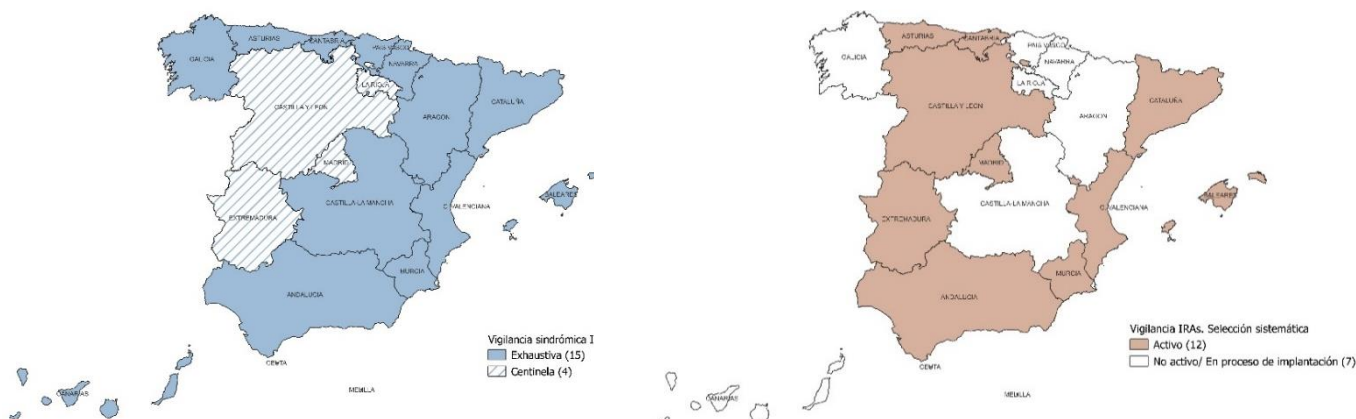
ASTURIAS
CANTABRIA
PAIS VASCO
GALICIA
NAVARRA
LA RIOJA
CASTILLA Y LEON
CATALUÑA
ARAGON
MADRID
BALEARES
EXTREMADURA
CASTILLA-LA MANCHA
C.VALENCIANA
MURCIA
ANDALUCIA
CEUTA
MELILLA
CANARIAS

Vigilancia sindrómica I
Exhaustiva (15)
Centinela (4)

ASTURIAS
CANTABRIA
PAIS VASCO
GALICIA
NAVARRA
LA RIOJA
CASTILLA Y LEON
ARAGON
CATALUÑA
MADRID
BALEARES
EXTREMADURA
CASTILLA-LA MANCHA
C.VALENCIANA
MURCIA
ANDALUCIA
CEUTA
MELILLA
CANARIAS

Vigilancia IRAs. Selección sistemática
Activo (12)
No activo/ En proceso de implantación (7)